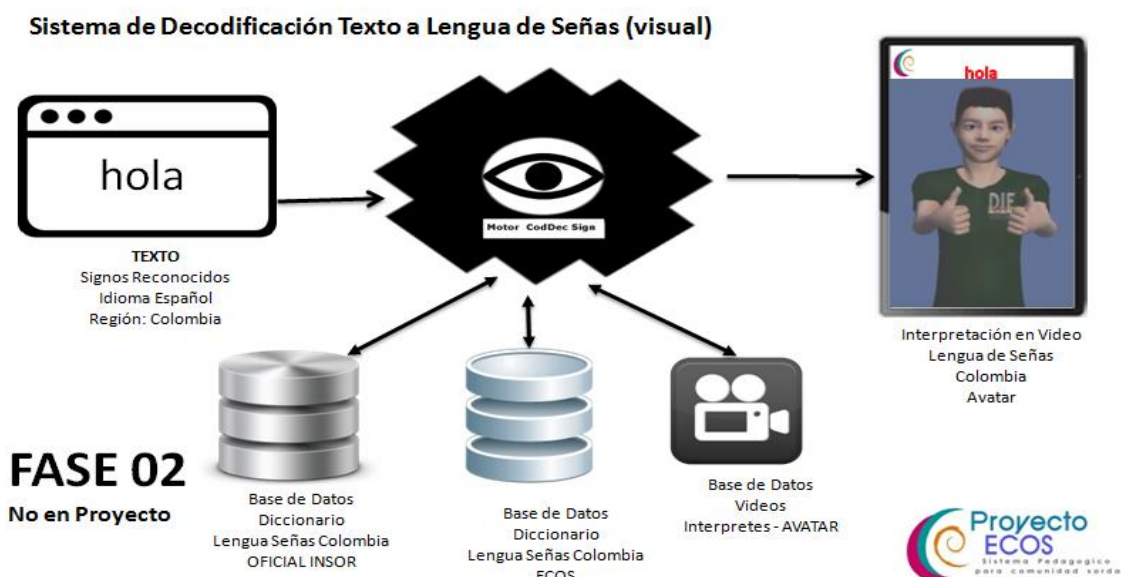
Sistema de Decodificación Texto a Lengua de Señas (visual)

hola

TEXTO
Signos Reconocidos
Idioma Español
Región: Colombia

Motor CodDec Sign

hola

DIF

Interpretación en Video
Lengua de Señas
Colombia
Avatar

FASE 02
No en Proyecto

Base de Datos
Diccionario
Lengua Señas Colombia
OFICIAL INSOR

Base de Datos
Diccionario
Lengua Señas Colombia
ECOS

Base de Datos
Videos
Interpretes - AVATAR

Proyecto
ECOS
Sistema Pedagogico
para comunidad sorda